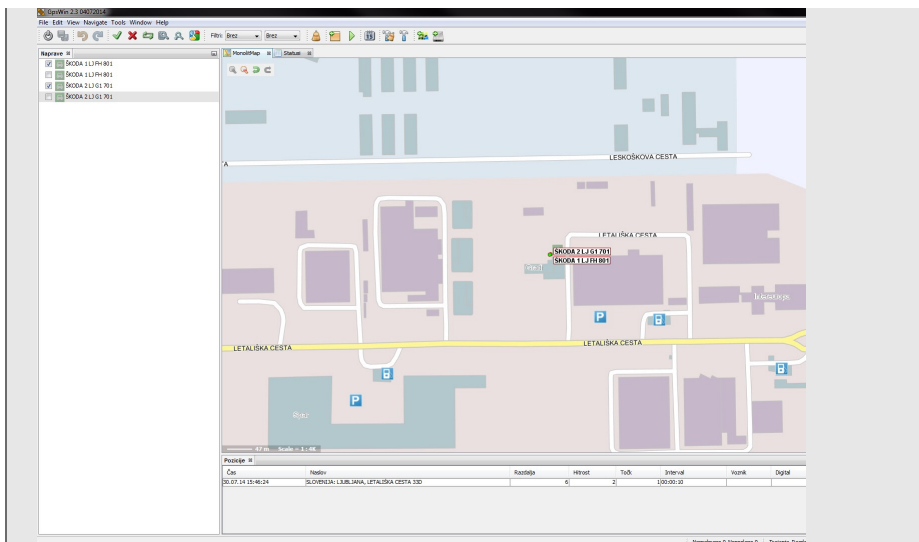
GpsWin 2.3 [4072014]
File Edit View Navigate Tools Window Help
Filtri: Brez Brez
Naprave
ŠKODA 1 LJ FH 801
ŠKODA 1 LJ FH 801
ŠKODA 2 LJ G1 701
ŠKODA 2 LJ G1 701
MonolitMap Statusi
LESKOŠKOVA CESTA
A
LETALIŠKA CESTA
ŠKODA 2 LJ G1 701
ŠKODA 1 LJ FH 801
LETALIŠKA CESTA
LETALIŠKA CESTA
P
P
47 m Scale = 1 : 48
Pozicije
| Čas | Naslov | Razdalja | Hitrost | Točk | Interval | Voznik | Digital |
|---|---|---|---|---|---|---|---|
| 30.07.14 15:46:24 | SLOVENIJA: LJUBLJANA, LETALIŠKA CESTA 33D | 6 | | 2 | 1|00:00:10 | | |